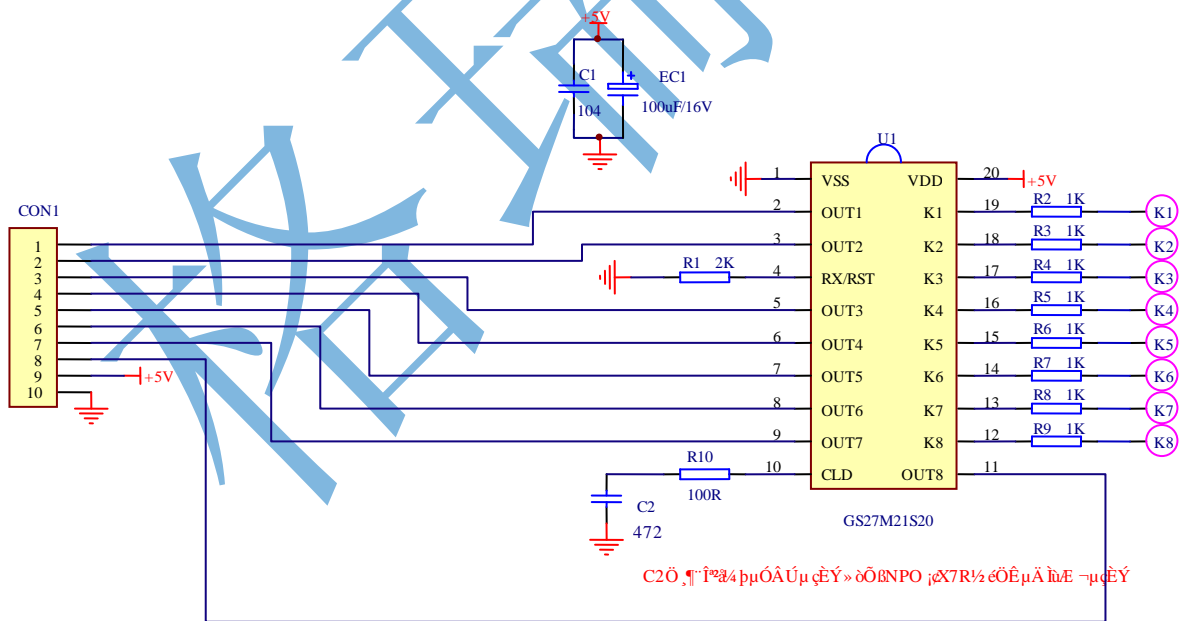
+5V

C1

104

EC1

100uF/16V

U1

CON1

1
2
3
4
5
6
7
8
9
10

+5V

1 VSS
2 OUT1
3 OUT2
4 RX/RST
5 OUT3
6 OUT4
7 OUT5
8 OUT6
9 OUT7
10 CLD

VDD 20
K1 19
K2 18
K3 17
K4 16
K5 15
K6 14
K7 13
K8 12
OUT8 11

+5V

R1 2K

R2 1K
R3 1K
R4 1K
R5 1K
R6 1K
R7 1K
R8 1K
R9 1K

K1
K2
K3
K4
K5
K6
K7
K8

R10

100R

C2

472

GS27M21S20

C2Ö¸¶¨Î²ã¼þµÓÂÚµçÈÝ»òÕßNPO ¡¢X7R½éÖÊµÄ ÌùÆ¬µçÈÝ